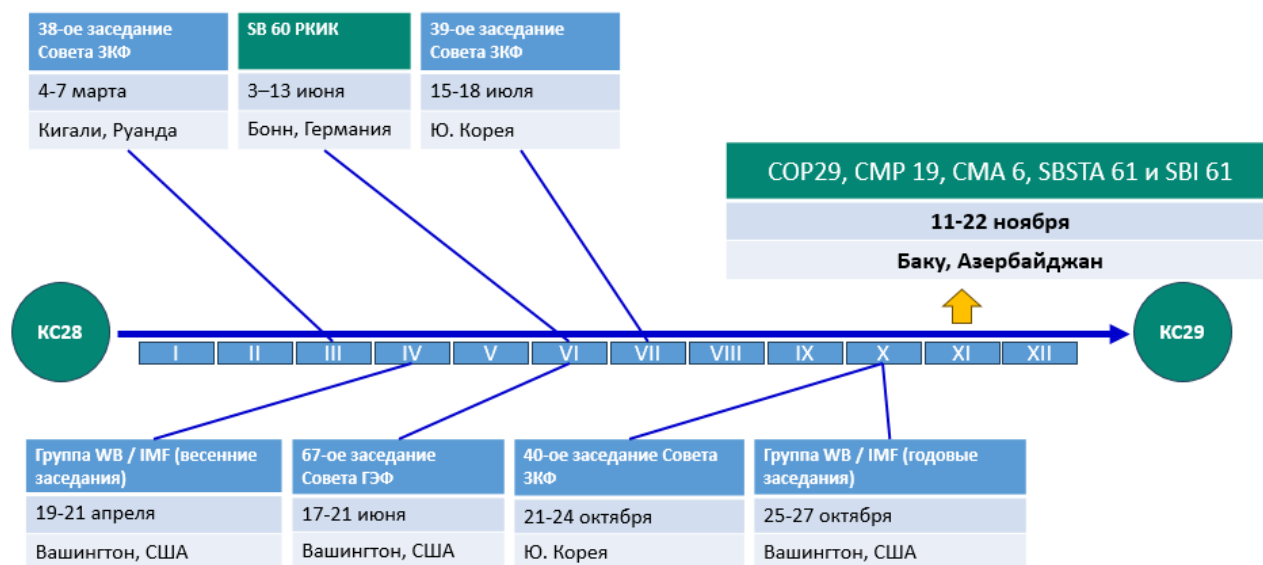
38-ое заседание Совета ЗКФ
4-7 марта
Кигали, Руанда

SB 60 РКИК
3–13 июня
Бонн, Германия

39-ое заседание Совета ЗКФ
15-18 июля
Ю. Корея

COP29, CMP 19, CMA 6, SBSTA 61 и SBI 61
11-22 ноября
Баку, Азербайджан

КС28

I II III IV V VI VII VIII IX X XI XII

КС29

Группа WB / IMF (весенние заседания)
19-21 апреля
Вашингтон, США

67-ое заседание Совета ГЭФ
17-21 июня
Вашингтон, США

40-ое заседание Совета ЗКФ
21-24 октября
Ю. Корея

Группа WB / IMF (годовые заседания)
25-27 октября
Вашингтон, США